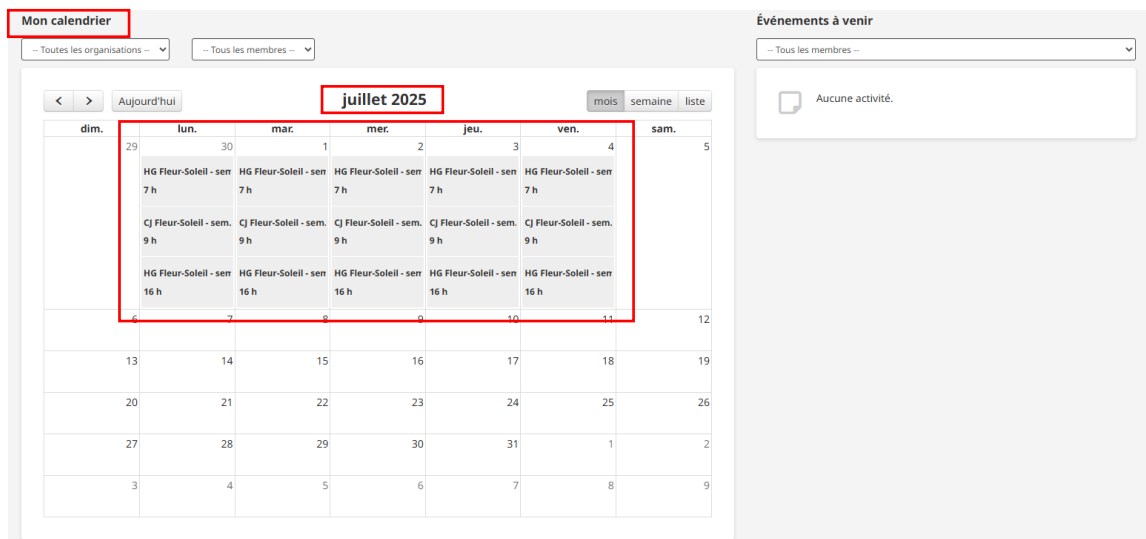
Mon calendrier

-- Toutes les organisations --
-- Tous les membres --

<
>
Aujourd'hui

juillet 2025

mois
semaine
liste

| dim. | lun. | mar. | mer. | jeu. | ven. | sam. |
|---|---|---|---|---|---|---|
| 29 | 30 HG Fleur-Soleil - sem 7 h CJ Fleur-Soleil - sem. 9 h HG Fleur-Soleil - sem 16 h | 1 HG Fleur-Soleil - sem 7 h CJ Fleur-Soleil - sem. 9 h HG Fleur-Soleil - sem 16 h | 2 HG Fleur-Soleil - sem 7 h CJ Fleur-Soleil - sem. 9 h HG Fleur-Soleil - sem 16 h | 3 HG Fleur-Soleil - sem 7 h CJ Fleur-Soleil - sem. 9 h HG Fleur-Soleil - sem 16 h | 4 HG Fleur-Soleil - sem 7 h CJ Fleur-Soleil - sem. 9 h HG Fleur-Soleil - sem 16 h | 5 |
| 6 | 7 | 8 | 9 | 10 | 11 | 12 |
| 13 | 14 | 15 | 16 | 17 | 18 | 19 |
| 20 | 21 | 22 | 23 | 24 | 25 | 26 |
| 27 | 28 | 29 | 30 | 31 | 1 | 2 |
| 3 | 4 | 5 | 6 | 7 | 8 | 9 |

Événements à venir

-- Tous les membres --

Aucune activité.